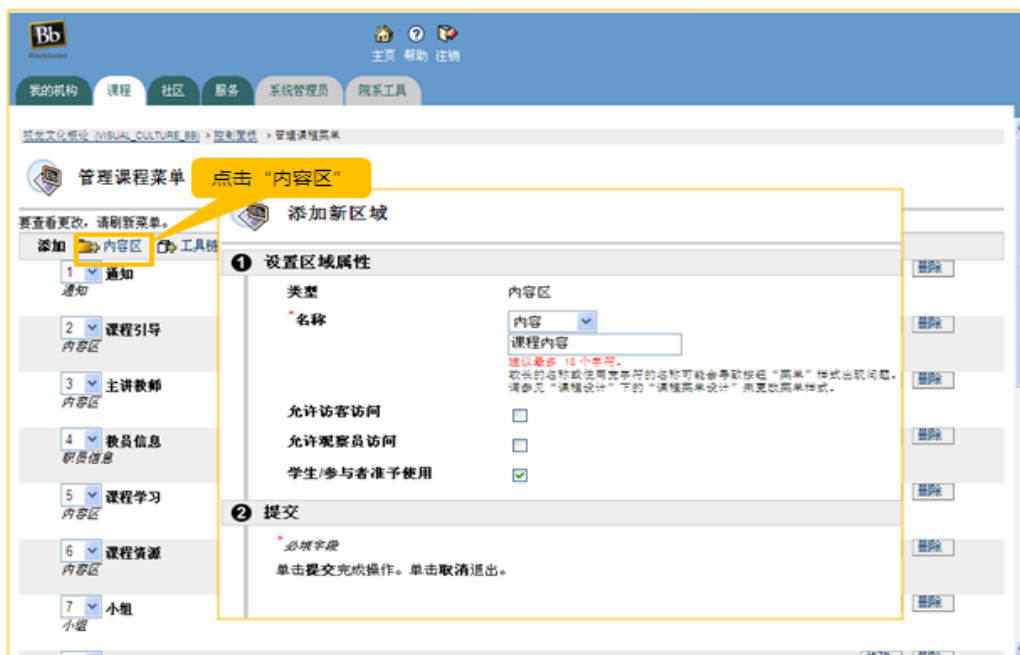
Bb
Blackboard

主页 帮助 注销

我的机构 课程 社区 服务 系统管理员 院系工具

视觉文化概论 (VISUAL_CULTURE_BB) > 控制面板 > 管理课程菜单

管理课程菜单

点击“内容区”

要查看更改，请刷新菜单。

添加 内容区 工具链

1 通知
通知

2 课程引导
内容区

3 主讲教师
内容区

4 教员信息
职员信息

5 课程学习
内容区

6 课程资源
内容区

7 小组
小组

删除
删除
删除
删除
删除
删除
删除

添加新区域

1 设置区域属性

类型 内容区

*名称 内容

课程内容

建议最多 18 个字符。
较长的名称或使用宽字符的名称可能会导致按钮“菜单”样式出现问题。请参见“课程设计”下的“课程菜单设计”来更改菜单样式。

允许访客访问

允许观察员访问

学生/参与者准予使用

2 提交

*必填字段

单击提交完成操作。单击取消退出。